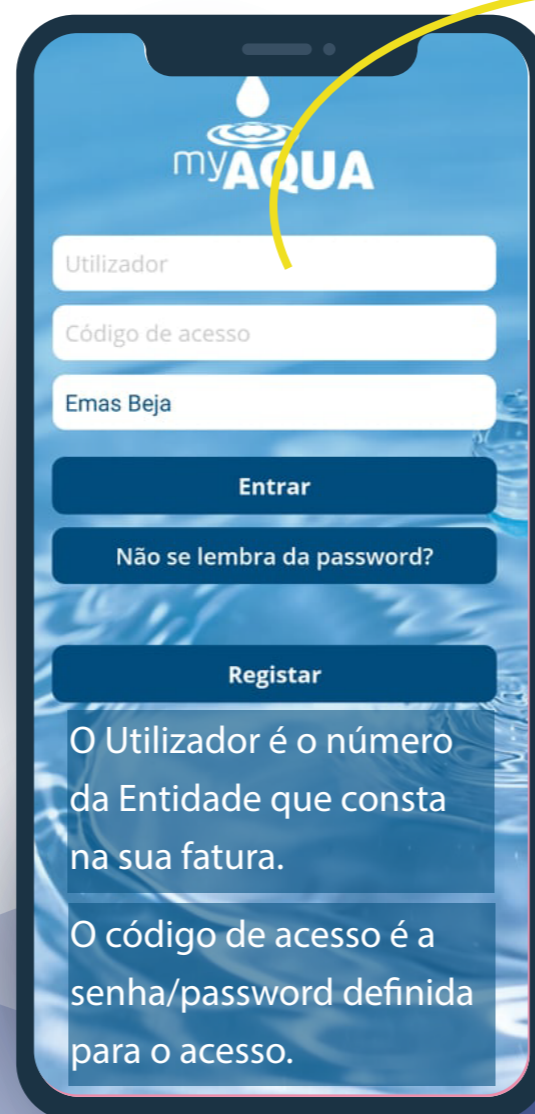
myAQUA

Utilizador

Código de acesso

Emas Beja

Entrar

Não se lembra da password?

Registar

O Utilizador é o número da Entidade que consta na sua fatura.

O código de acesso é a senha/password definida para o acesso.